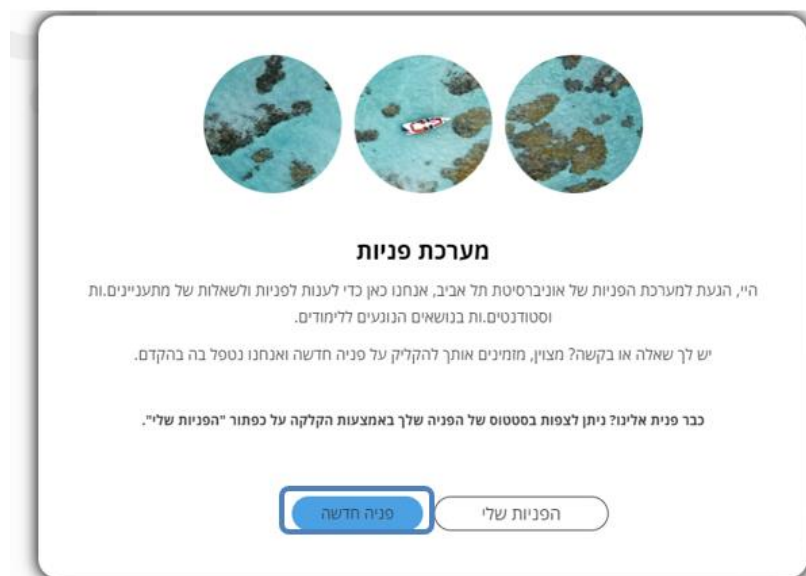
מערכת פניות

היי, הגעת למערכת הפניות של אוניברסיטת תל אביב, אנחנו כאן כדי לענות לפניות ולשאלות של מתעניינים.ות וסטודנטים.ות בנושאים הנוגעים ללימודים.

יש לך שאלה או בקשה? מצוין, מזמינים אותך להקליק על פניה חדשה ואנחנו נטפל בה בהקדם.

כבר פנית אלינו? ניתן לצפות בסטטוס של הפניה שלך באמצעות הקלקה על כפתור "הפניות שלי".

הפניות שלי

פניה חדשה